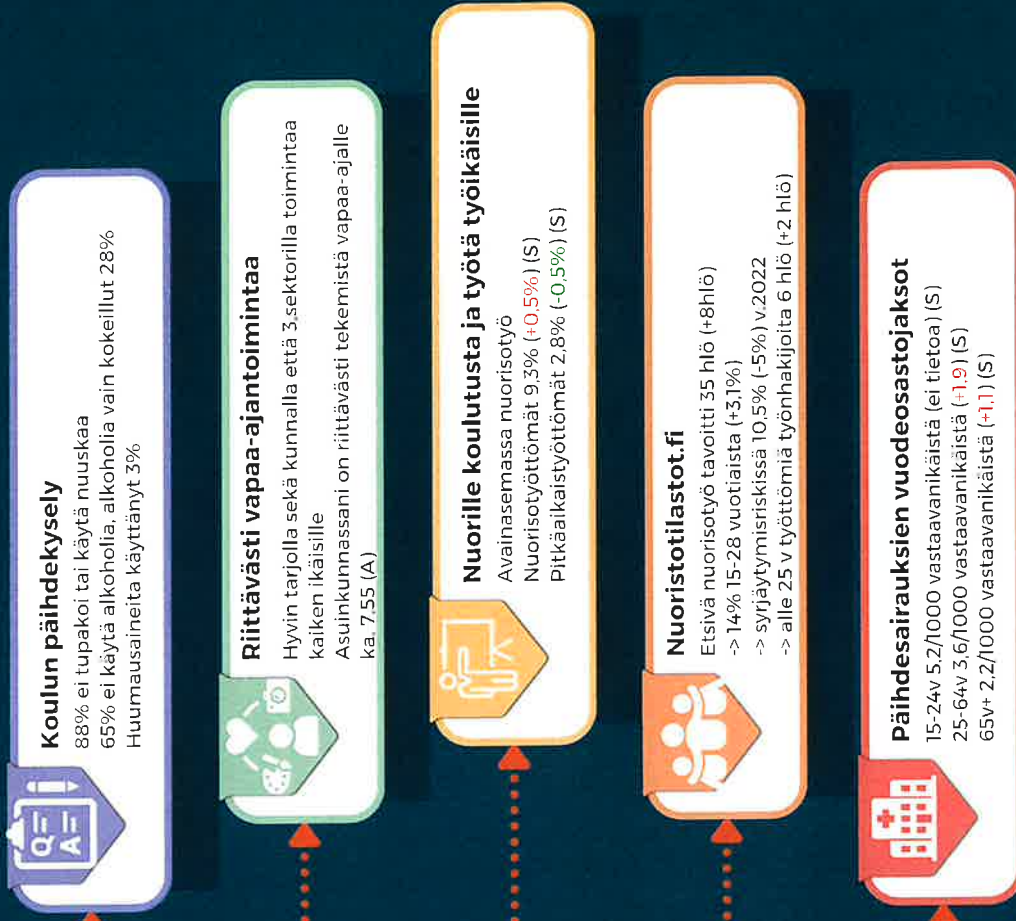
Koulun päihdekysely
88% ei tupakoi tai käytä nuuskaa
65% ei käytä alkoholia, alkoholia vain kokeillut 28%
Huumausaineita käyttänyt 3%

Riittävästi vapaa-ajantoimintaa
Hyvin tarjolla sekä kunnalla että 3.sektorilla toimintaa kaiken ikäisille
Asuinkunnassani on riittävästi tekemistä vapaa-ajalle ka. 7,55 (A)

Nuorille koulutusta ja työtä työikäisille
Avainasemassa nuorisotyö
Nuorisotyöttömät 9,3% (+0,5%) (S)
Pitkäaikaistyöttömät 2,8% (-0,5%) (S)

Nuoristotilastot.fi
Etsivä nuorisotyö tavoitti 35 hlö (+8hlö)
-> 14% 15-28 vuotiaista (+3,1%)
-> syrjäytymisriskissä 10,5% (-5%) v.2022
-> alle 25 v työttömiä työnhakijoita 6 hlö (+2 hlö)

Päihdesairauksien vuodeosastojaksot
15-24v 5,2/1000 vastaavanikäistä (ei tietoa) (S)
25-64v 3,6/1000 vastaavanikäistä (+1,9) (S)
65v+ 2,2/1000 vastaavanikäistä (+1,1) (S)